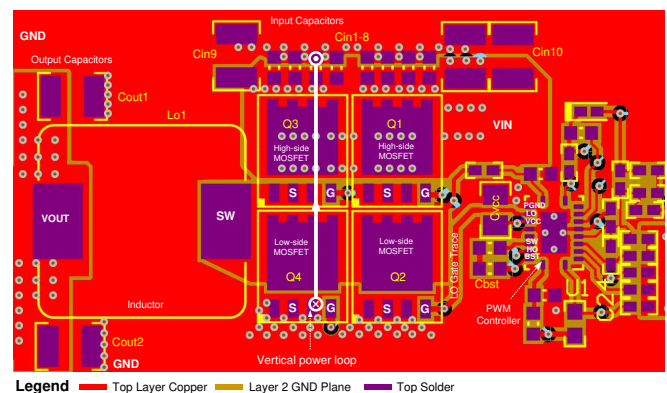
GND
Input Capacitors
Cin1-8
Cin9
Cin10
Output Capacitors
Cout1
Lo1
Q3
High-side MOSFET
Q1
High-side MOSFET
VIN
VOUT
SW
S
G
S
G
Cvcc
PGND
LO
VCC
SW
HO
BST
Cbst
LO Gate Trace
Low-side MOSFET
Q4
Low-side MOSFET
Q2
S
G
S
G
Inductor
PWM Controller
U1
Cout2
GND
Vertical power loop
Legend Top Layer Copper Layer 2 GND Plane Top Solder